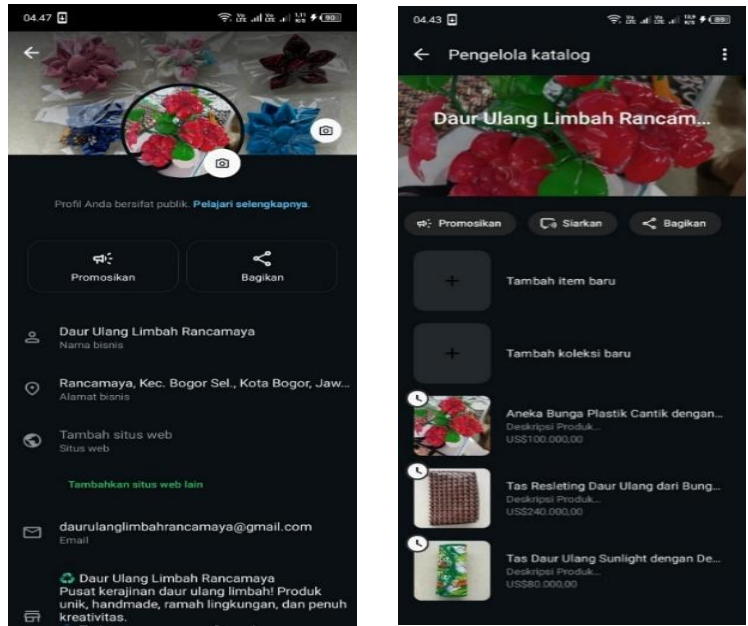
04.47 90

Profil Anda bersifat publik. Pelajari selengkapnya.

Promosikan

Bagikan

Daur Ulang Limbah Rancamaya
Nama bisnis

Rancamaya, Kec. Bogor Sel., Kota Bogor, Jaw...
Alamat bisnis

Tambah situs web
Situs web

Tambahkan situs web lain

daurulanglimbahrancamaya@gmail.com
Email

♻ Daur Ulang Limbah Rancamaya
Pusat kerajinan daur ulang limbah! Produk unik, handmade, ramah lingkungan, dan penuh kreativitas.

04.43 89

Pengelola katalog

Daur Ulang Limbah Rancam...

Promosikan

Siarkan

Bagikan

Tambah item baru

Tambah koleksi baru

Aneka Bunga Plastik Cantik dengan...
Deskripsi Produk...
US$100.000,00

Tas Resleting Daur Ulang dari Bung...
Deskripsi Produk...
US$240.000,00

Tas Daur Ulang Sunlight dengan De...
Deskripsi Produk...
US$80.000,00